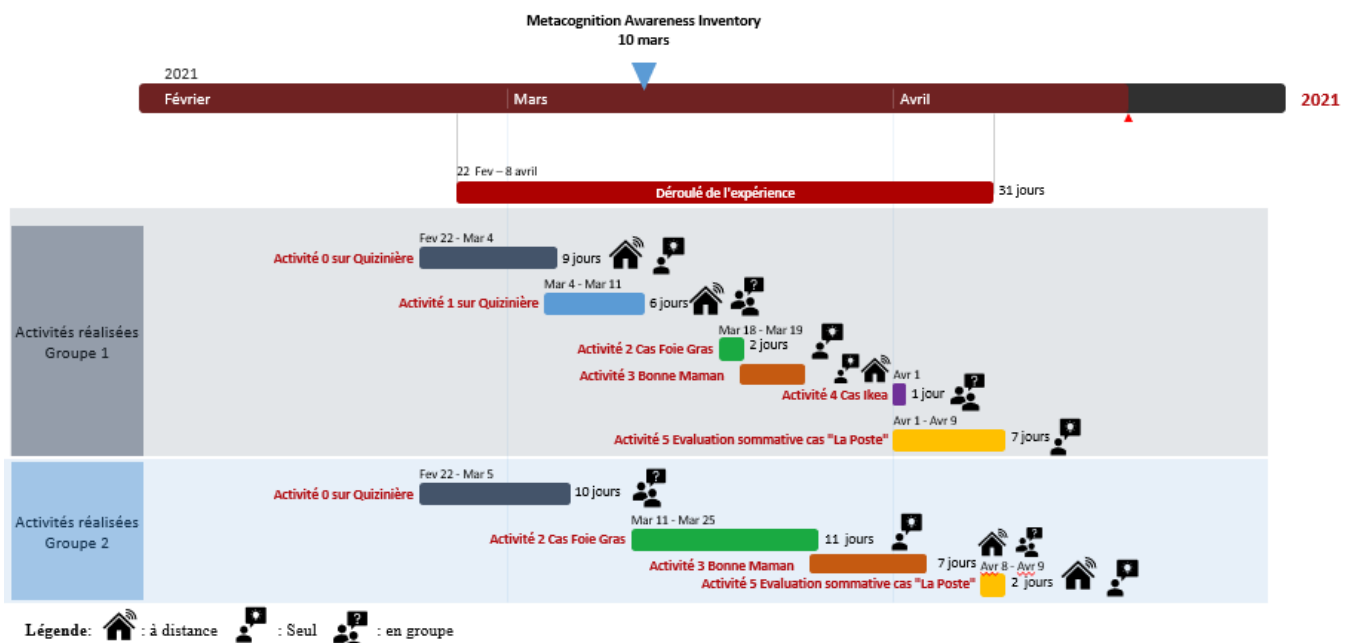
Metacognition Awareness Inventory
10 mars

2021
Février
Mars
Avril
2021

22 Fev – 8 avril
Déroulé de l'expérience
31 jours

Activités réalisées Groupe 1

Fev 22 - Mar 4
Activité 0 sur Quizinière
9 jours

Mar 4 - Mar 11
Activité 1 sur Quizinière
6 jours

Mar 18 - Mar 19
Activité 2 Cas Foie Gras
2 jours

Activité 3 Bonne Maman

Avr 1
Activité 4 Cas Ikea
1 jour

Avr 1 - Avr 9
Activité 5 Evaluation sommative cas "La Poste"
7 jours

Activités réalisées Groupe 2

Fev 22 - Mar 5
Activité 0 sur Quizinière
10 jours

Mar 11 - Mar 25
Activité 2 Cas Foie Gras
11 jours

Activité 3 Bonne Maman
7 jours

Avr 8 - Avr 9
Activité 5 Evaluation sommative cas "La Poste"
2 jours

Légende: : à distance : Seul : en groupe